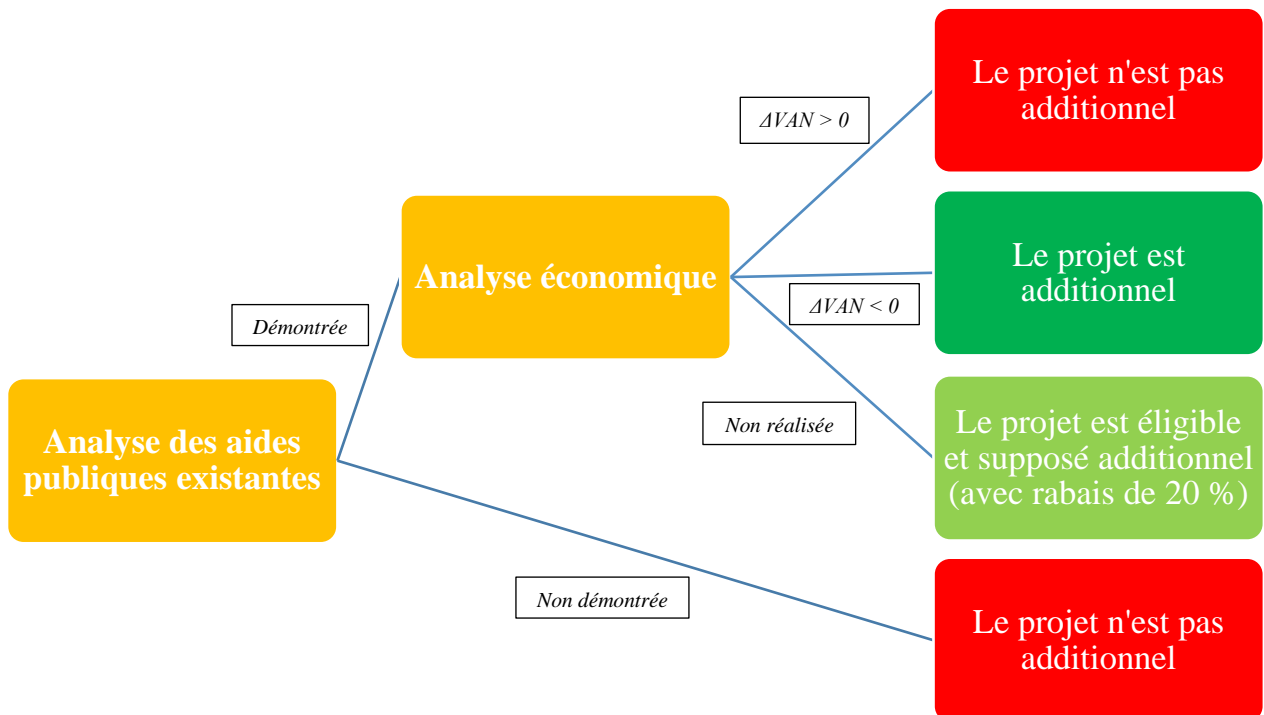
Analyse des aides publiques existantes

Démontrée

Analyse économique

$\Delta VAN > 0$

Le projet n'est pas additionnel

$\Delta VAN < 0$

Le projet est additionnel

Non réalisée

Le projet est éligible et supposé additionnel (avec rabais de 20 %)

Non démontrée

Le projet n'est pas additionnel